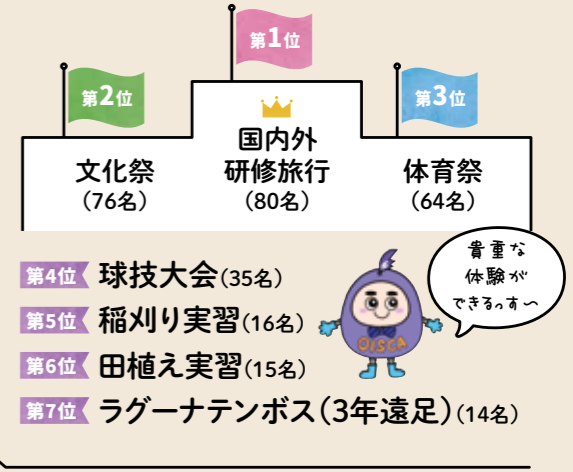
第1位

第2位

第3位

国内外研修旅行
(80名)

文化祭
(76名)

体育祭
(64名)

第4位 球技大会(35名)

第5位 稲刈り実習(16名)

第6位 田植え実習(15名)

第7位 ラグーナテンボス(3年遠足)(14名)

貴重な体験ができるっす〜

OISCA